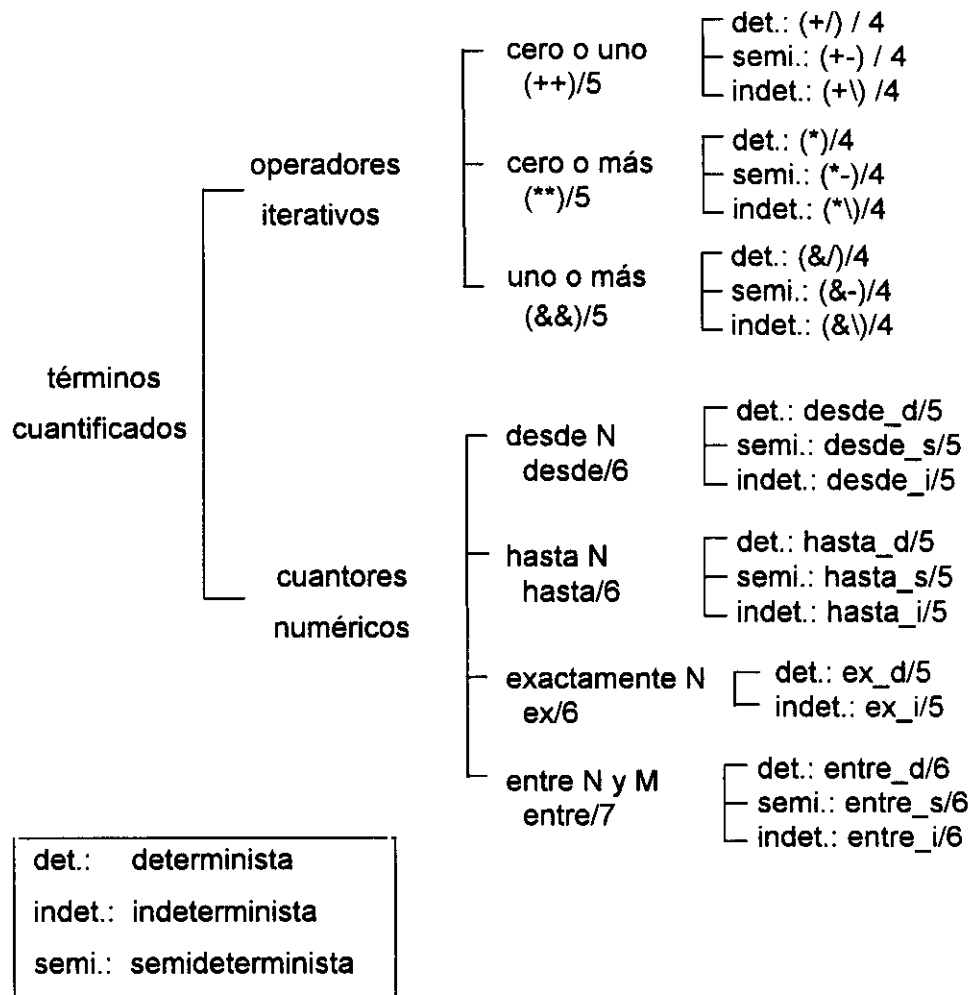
términos cuantificados

operadores iterativos

cero o uno
(++)/5
det.: (+/) / 4
semi.: (+-) / 4
indet.: (+\) /4

cero o más
(**)/5
det.: (*)/4
semi.: (*-)/4
indet.: (*\)/4

uno o más
(&&)/5
det.: (&/)/4
semi.: (&-)/4
indet.: (&\)/4

cuantores numéricos

desde N
desde/6
det.: desde_d/5
semi.: desde_s/5
indet.: desde_i/5

hasta N
hasta/6
det.: hasta_d/5
semi.: hasta_s/5
indet.: hasta_i/5

exactamente N
ex/6
det.: ex_d/5
indet.: ex_i/5

entre N y M
entre/7
det.: entre_d/6
semi.: entre_s/6
indet.: entre_i/6

det.: determinista
indet.: indeterminista
semi.: semideterminista